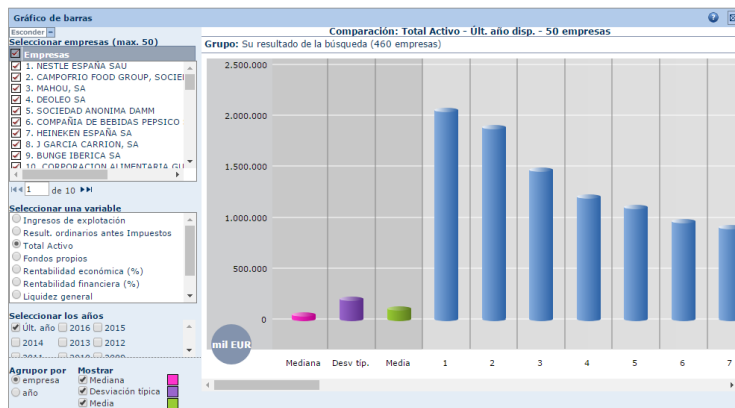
Gráfico de barras

Esconder

Seleccionar empresas (max. 50)

Empresas
1. NESTLE ESPAÑA SAU
2. CAMPOFRIO FOOD GROUP, SOCIE
3. MAHOU, SA
4. DEOLEO SA
5. SOCIEDAD ANONIMA DAMM
6. COMPAÑIA DE BEBIDAS PEPSICO
7. HEINEKEN ESPAÑA SA
8. J GARCIA CARRION, SA
9. BUNGE IBERICA SA
10. CORPORACION ALIMENTARIA GU

1 de 10

Seleccionar una variable
Ingresos de explotación
Result. ordinarios antes Impuestos
Total Activo
Fondos propios
Rentabilidad económica (%)
Rentabilidad financiera (%)
Liquidez general

Seleccionar los años
Últ. año 2016 2015
2014 2013 2012
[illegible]

Agrupor por
empresa
año

Mostrar
Mediana
Desviación típica
Media

Comparación: Total Activo - Últ. año disp. - 50 empresas
Grupo: Su resultado de la búsqueda (460 empresas)

2.500.000
2.000.000
1.500.000
1.000.000
500.000
0

mil EUR

Mediana
Desv típ.
Media
1
2
3
4
5
6
7